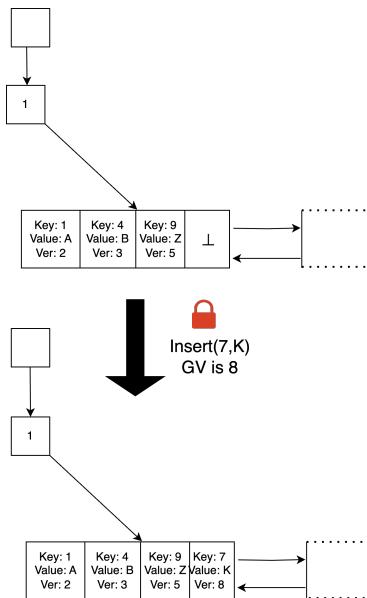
1

| Key: 1 Value: A Ver: 2 | Key: 4 Value: B Ver: 3 | Key: 9 Value: Z Ver: 5 | $\perp$ |
|---|---|---|---|

Insert(7,K)
GV is 8

1

| Key: 1 Value: A Ver: 2 | Key: 4 Value: B Ver: 3 | Key: 9 Value: Z Ver: 5 | Key: 7 Value: K Ver: 8 |
|---|---|---|---|